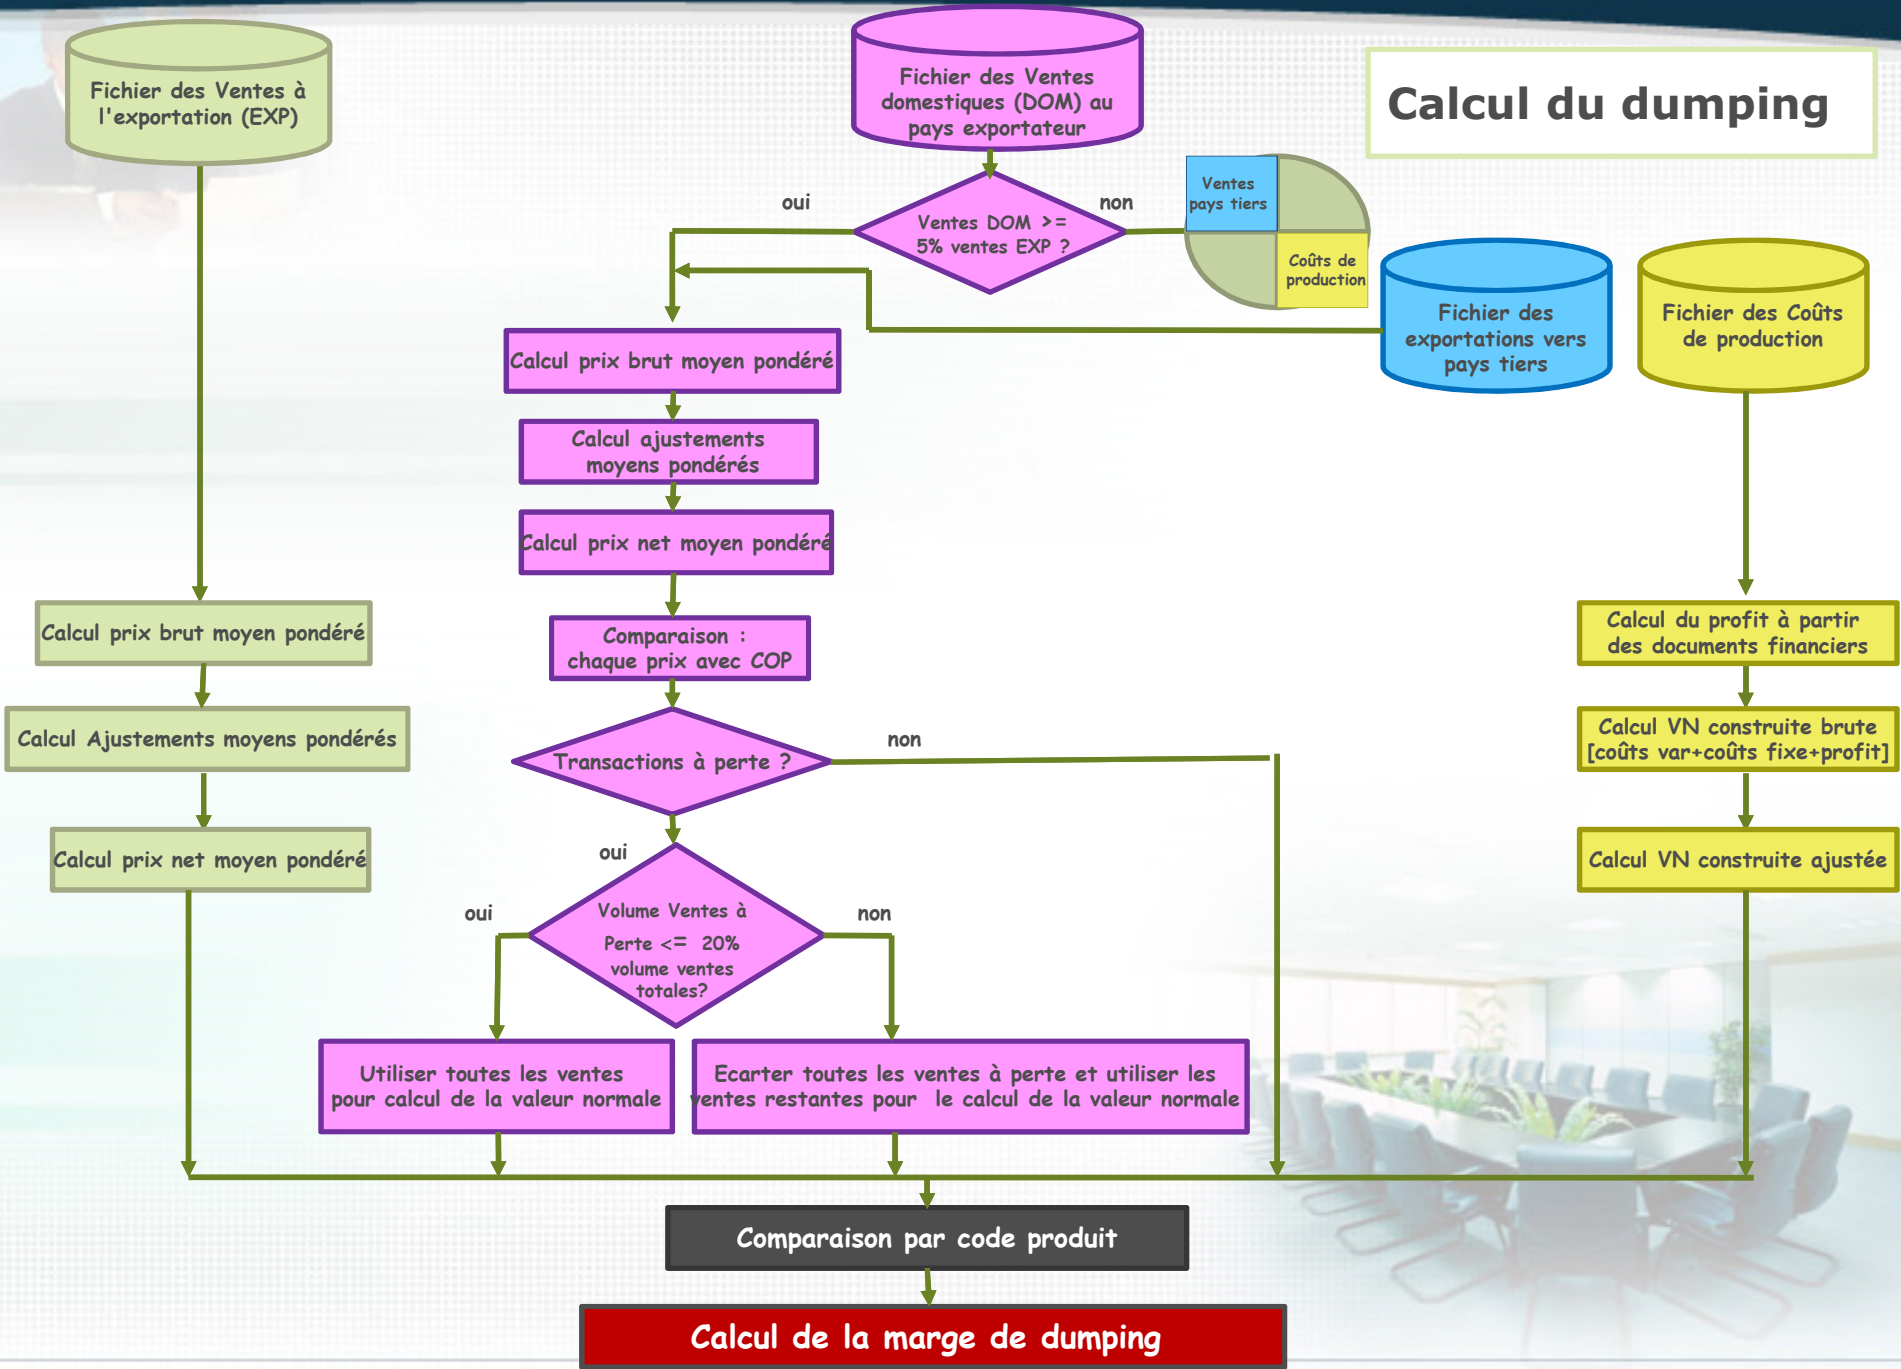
Fichier des Ventes à l'exportation (EXP)

Fichier des Ventes domestiques (DOM) au pays exportateur

Calcul du dumping

oui

Ventes DOM >= 5% ventes EXP ?

non

Ventes pays tiers

Coûts de production

Fichier des exportations vers pays tiers

Fichier des Coûts de production

Calcul prix brut moyen pondéré

Calcul ajustements moyens pondérés

Calcul prix net moyen pondéré

Calcul prix brut moyen pondéré

Comparaison : chaque prix avec COP

Calcul du profit à partir des documents financiers

Calcul Ajustements moyens pondérés

Transactions à perte ?

non

Calcul VN construite brute [coûts var+coûts fixe+profit]

Calcul prix net moyen pondéré

oui

Calcul VN construite ajustée

oui

Volume Ventes à Perte <= 20% volume ventes totales?

non

Utiliser toutes les ventes pour calcul de la valeur normale

Ecarter toutes les ventes à perte et utiliser les ventes restantes pour le calcul de la valeur normale

Comparaison par code produit

Calcul de la marge de dumping